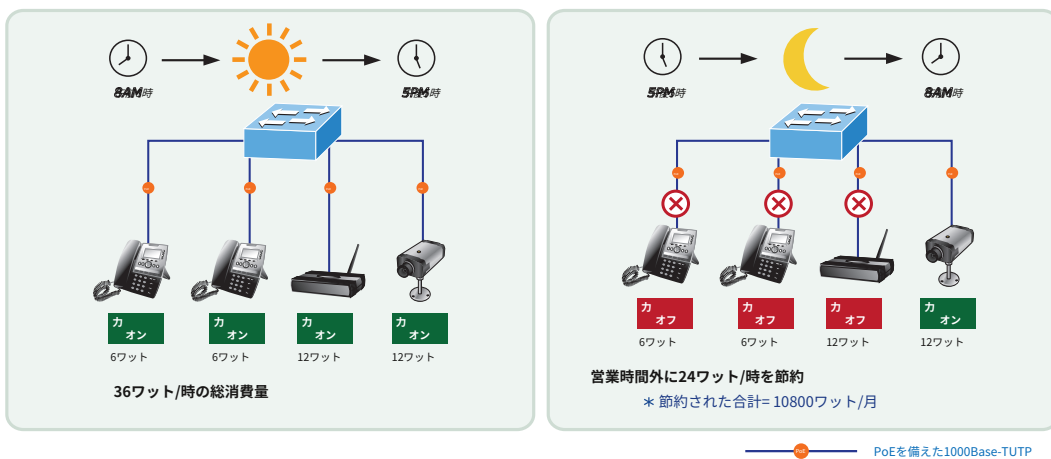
8AM時

5PM時

PoE PoE PoE PoE

カ
オン

6ワット

カ
オン

6ワット

カ
オン

12ワット

カ
オン

12ワット

36ワット/時の総消費量

5PM時

8AM時

PoE PoE PoE PoE

カ
オフ

6ワット

カ
オフ

6ワット

カ
オフ

12ワット

カ
オン

12ワット

営業時間外に24ワット/時を節約

＊節約された合計= 10800ワット/月

PoE

PoEを備えた1000Base-TUTP